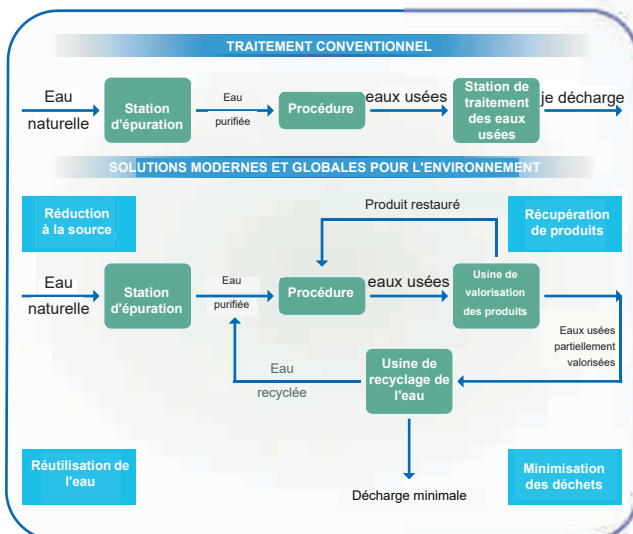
TRAITEMENT CONVENTIONNEL

Eau naturelle

Station d'épuration

Eau purifiée

Procédure

eaux usées

Station de traitement des eaux usées

je décharge

SOLUTIONS MODERNES ET GLOBALES POUR L'ENVIRONNEMENT

Réduction à la source

Produit restauré

Récupération de produits

Eau naturelle

Station d'épuration

Eau purifiée

Procédure

eaux usées

Usine de valorisation des produits

Eaux usées partiellement valorisées

Eau recyclée

Usine de recyclage de l'eau

Réutilisation de l'eau

Décharge minimale

Minimisation des déchets